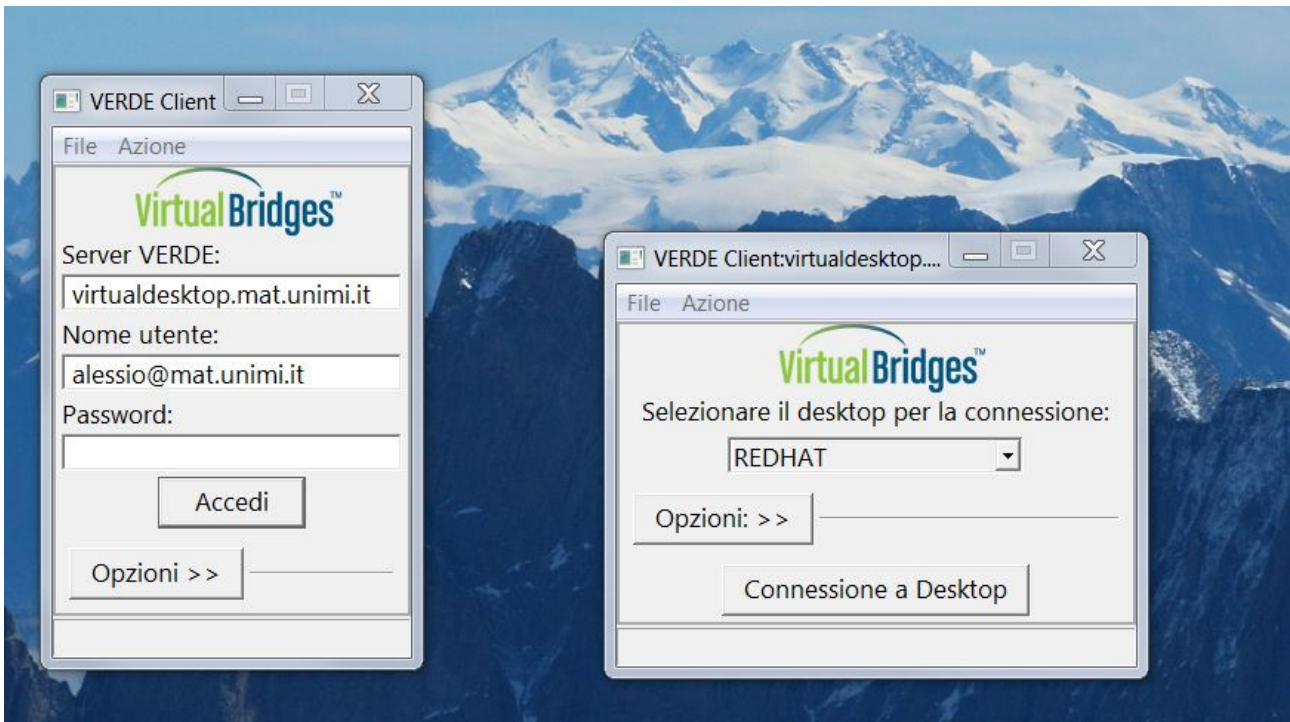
VERDE Client

File Azione

VirtualBridges™

Server VERDE:

virtualdesktop.mat.unimi.it

Nome utente:

alessio@mat.unimi.it

Password:

Accedi

Opzioni >>

VERDE Client:virtualdesktop....

File Azione

VirtualBridges™

Selezionare il desktop per la connessione:

REDHAT

Opzioni: >>

Connessione a Desktop